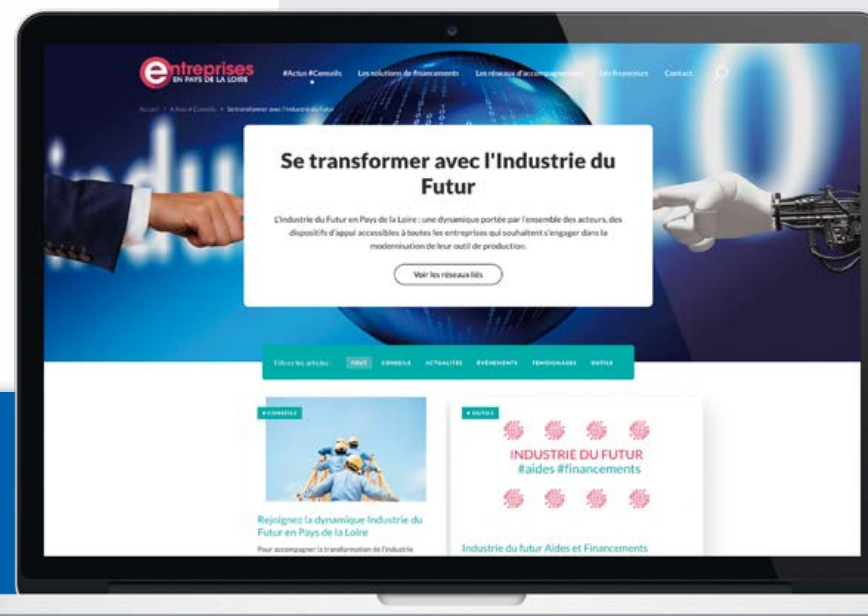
entreprises EN PAYS DE LA LOIRE

#Actus #Conseils Les solutions de financements Les réseaux d'accompagnement Les financeurs Contact

Accueil > #Actus #Conseils > Se transformer avec l'Industrie du Futur

Se transformer avec l'Industrie du Futur

L'Industrie du Futur en Pays de la Loire : une dynamique portée par l'ensemble des acteurs, des dispositifs d'appui accessibles à toutes les entreprises qui souhaitent s'engager dans la modernisation de leur outil de production.

Voir les réseaux liés

Filtrez les articles : TOUT CONSEILS ACTUALITÉS ÉVÉNEMENTS TÉMOIGNAGES OUTILS

# CONSEILS

Rejoignez la dynamique Industrie du Futur en Pays de la Loire

Pour accompagner la transformation de l'industrie

# OUTILS

INDUSTRIE DU FUTUR #aides #financements

Industrie du futur Aides et Financements